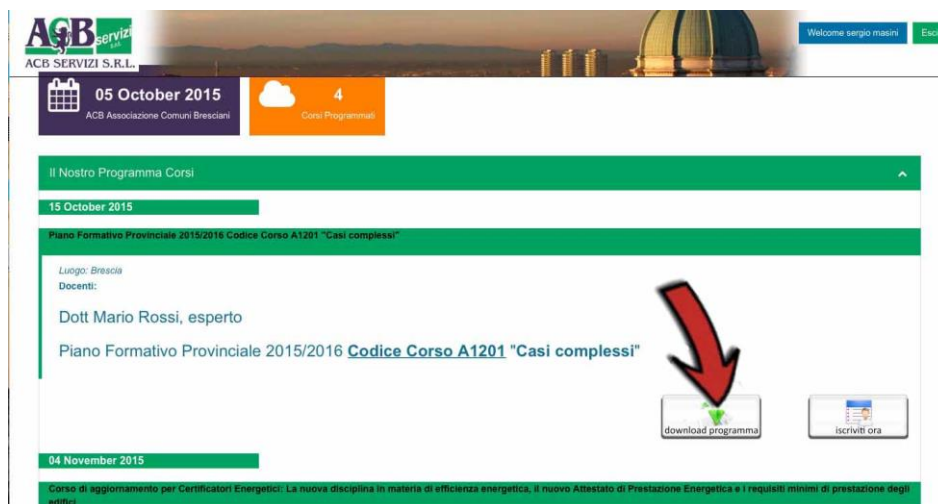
ACB servizi srl
ACB SERVIZI S.R.L.

Welcome sergio masini

Esci

05 October 2015
ACB Associazione Comuni Bresciani

4
Corsi Programmati

Il Nostro Programma Corsi

15 October 2015

Piano Formativo Provinciale 2015/2016 Codice Corso A1201 "Casi complessi"

Luogo: Brescia
Docenti:

Dott Mario Rossi, esperto

Piano Formativo Provinciale 2015/2016 Codice Corso A1201 "Casi complessi"

download programma

iscriviti ora

04 November 2015

Corso di aggiornamento per Certificatori Energetici: La nuova disciplina in materia di efficienza energetica, il nuovo Attestato di Prestazione Energetica e i requisiti minimi di prestazione degli edifici